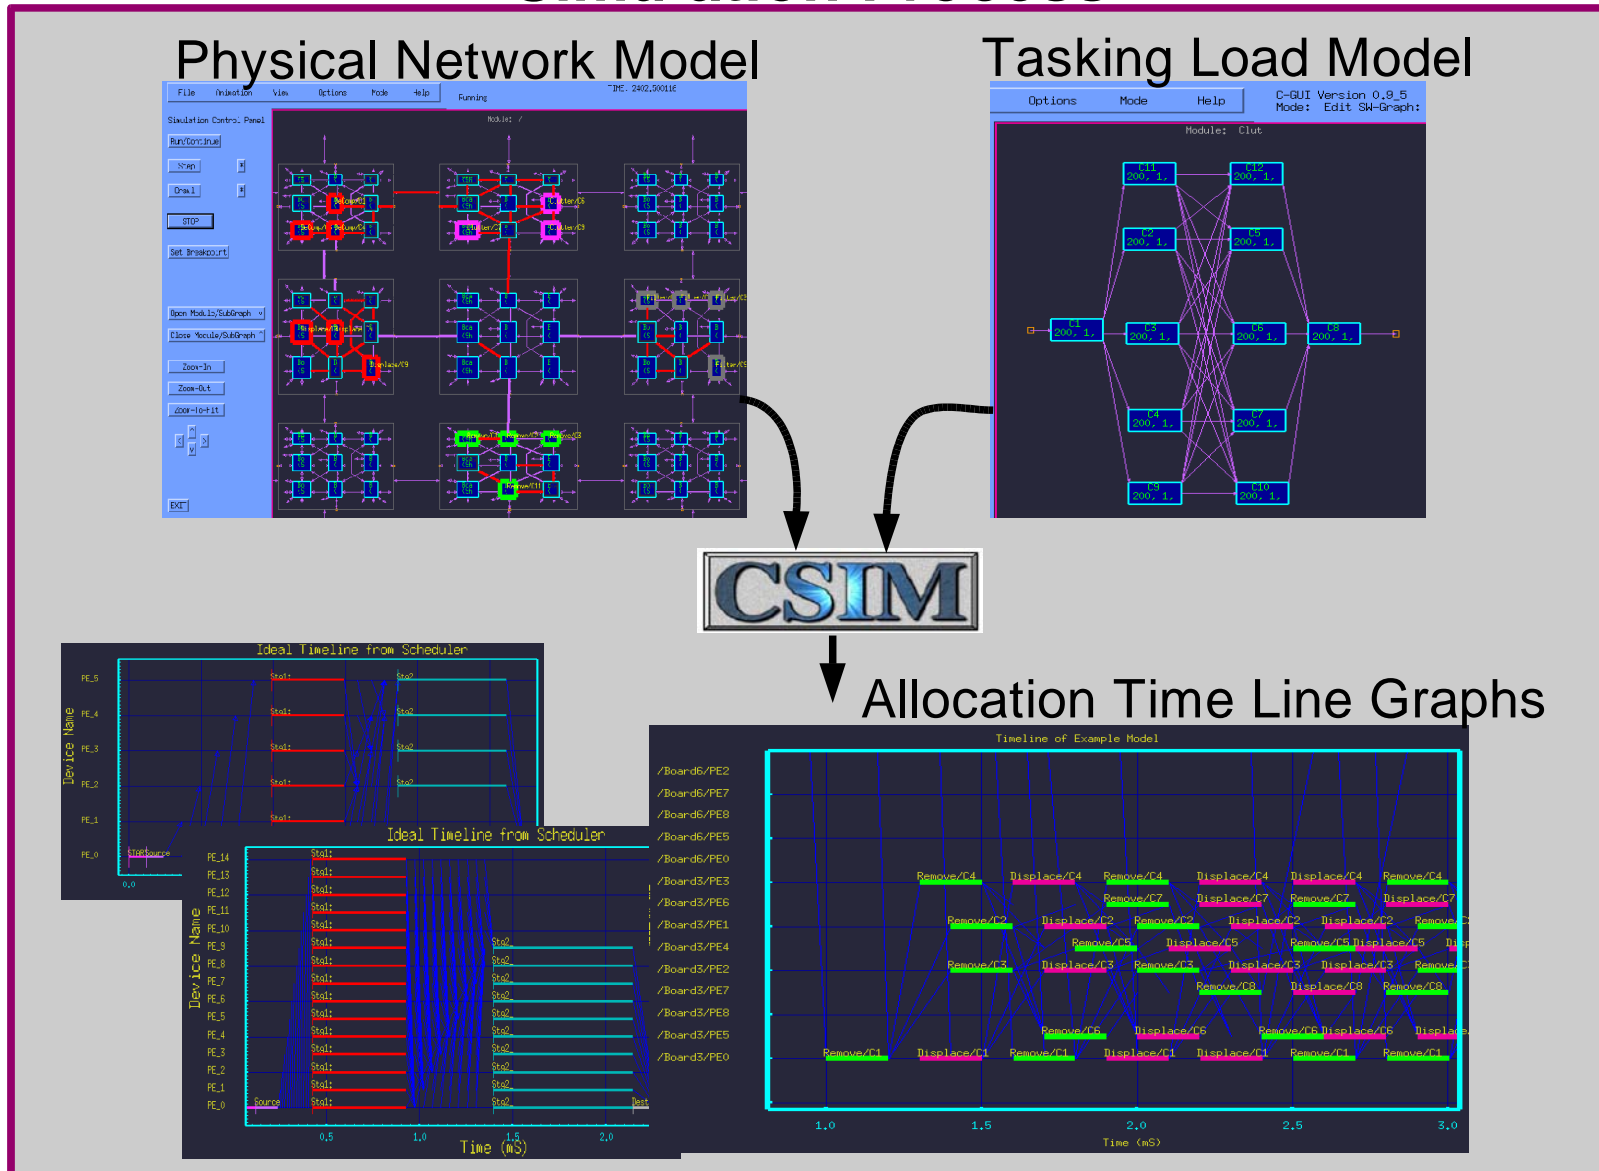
Physical Network Model

File Animation View Options Mode Help Running TIME: 2402.500116

Simulation Control Panel

Run/Continue

Step

Crawl

STOP

Set Breakpoint

Open Module/SubGraph

Close Module/SubGraph

Zoom-In

Zoom-Out

Zoom-to-Fit

EXIT

Module: /

Tasking Load Model

Options Mode Help C-GUI Version 0.9_5 Mode: Edit SW-Graph:

Module: Clut

C11 200, 1,
C12 200, 1,
C2 200, 1,
C5 200, 1,
C1 200, 1,
C3 200, 1,
C6 200, 1,
C8 200, 1,
C4 200, 1,
C7 200, 1,
C9 200, 1,
C10 200, 1,

CSIM

Allocation Time Line Graphs

Ideal Timeline from Scheduler

Device Name

PE_5
PE_4
PE_3
PE_2
PE_1
PE_0

Stg1
Stg2
Source

Ideal Timeline from Scheduler

PE_14
PE_13
PE_12
PE_11
PE_10
PE_9
PE_8
PE_7
PE_6
PE_5
PE_4
PE_3
PE_2
PE_1
PE_0

Source
Stg1
Stg2
Dest

0.5 1.0 1.5 2.0

Time (mS)

Timeline of Example Model

/Board6/PE2
/Board6/PE7
/Board6/PE8
/Board6/PE5
/Board6/PE0
/Board3/PE3
/Board3/PE6
/Board3/PE1
/Board3/PE4
/Board3/PE2
/Board3/PE7
/Board3/PE8
/Board3/PE5
/Board3/PE0

Remove/C4 Displace/C4 Remove/C4 Displace/C4 Displace/C4 Remove/C4
Remove/C7 Displace/C7 Remove/C7 Displace/C7
Remove/C2 Displace/C2 Remove/C2 Displace/C2 Displace/C2
Remove/C5 Displace/C5 Remove/C5 Displace/C5
Remove/C3 Displace/C3 Remove/C3 Displace/C3 Displace/C3
Remove/C8 Displace/C8 Remove/C8
Remove/C6 Displace/C6 Remove/C6 Displace/C6
Remove/C1 Displace/C1 Remove/C1 Displace/C1 Displace/C1 Remove/C1 Remove/C1

1.0 1.5 2.0 2.5 3.0

Time (mS)